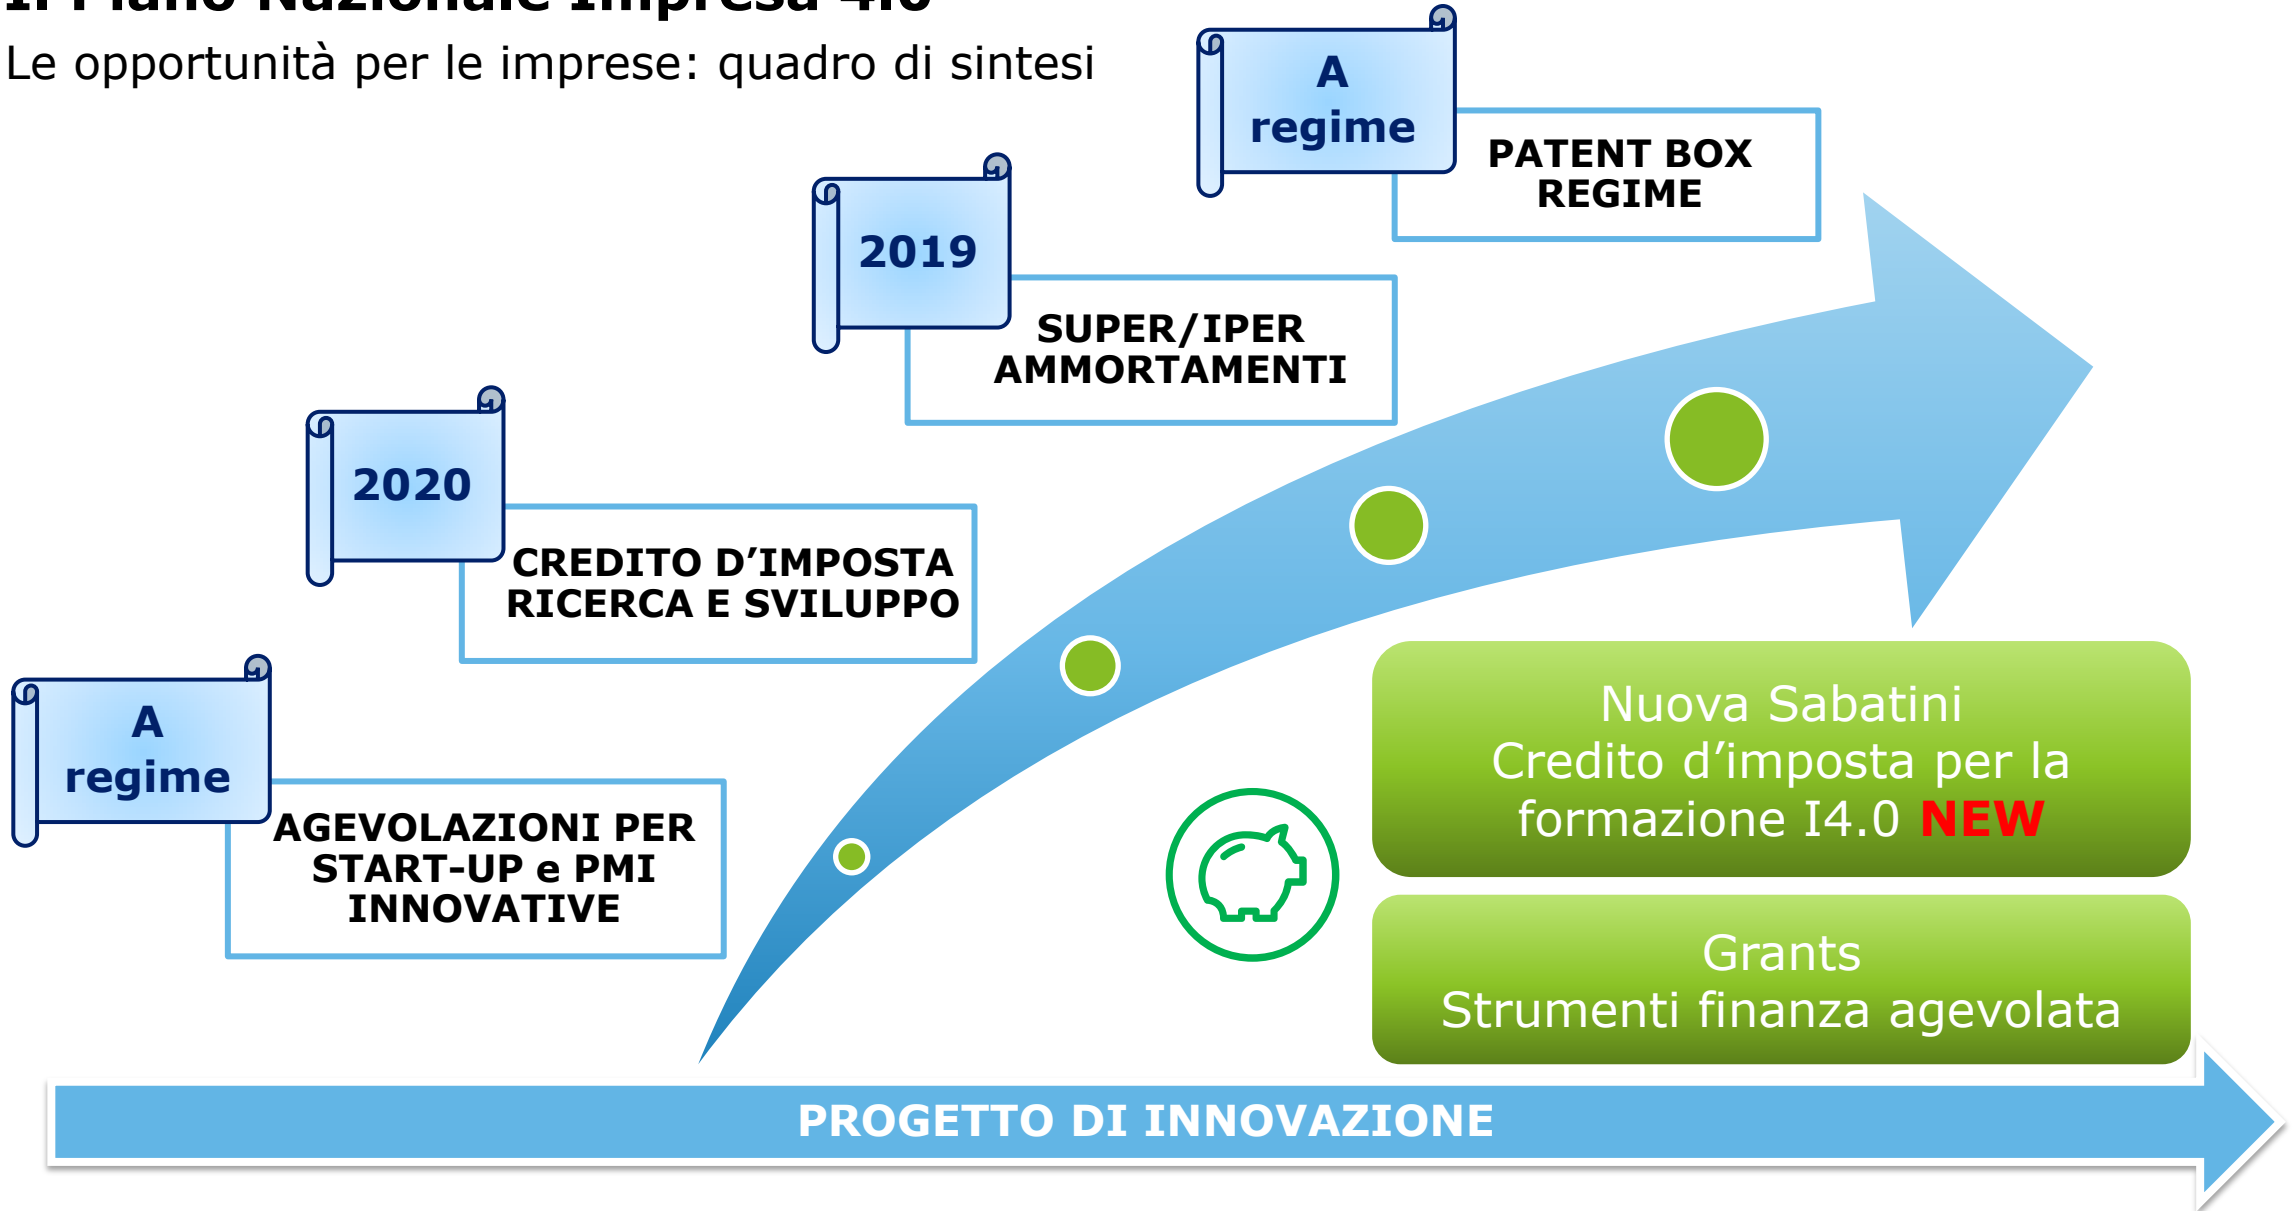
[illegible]

Le opportunità per le imprese: quadro di sintesi

A regime

PATENT BOX REGIME

2019

SUPER/IPER AMMORTAMENTI

2020

CREDITO D'IMPOSTA RICERCA E SVILUPPO

A regime

AGEVOLAZIONI PER START-UP e PMI INNOVATIVE

Nuova Sabatini
Credito d'imposta per la formazione I4.0 NEW

Grants
Strumenti finanza agevolata

PROGETTO DI INNOVAZIONE